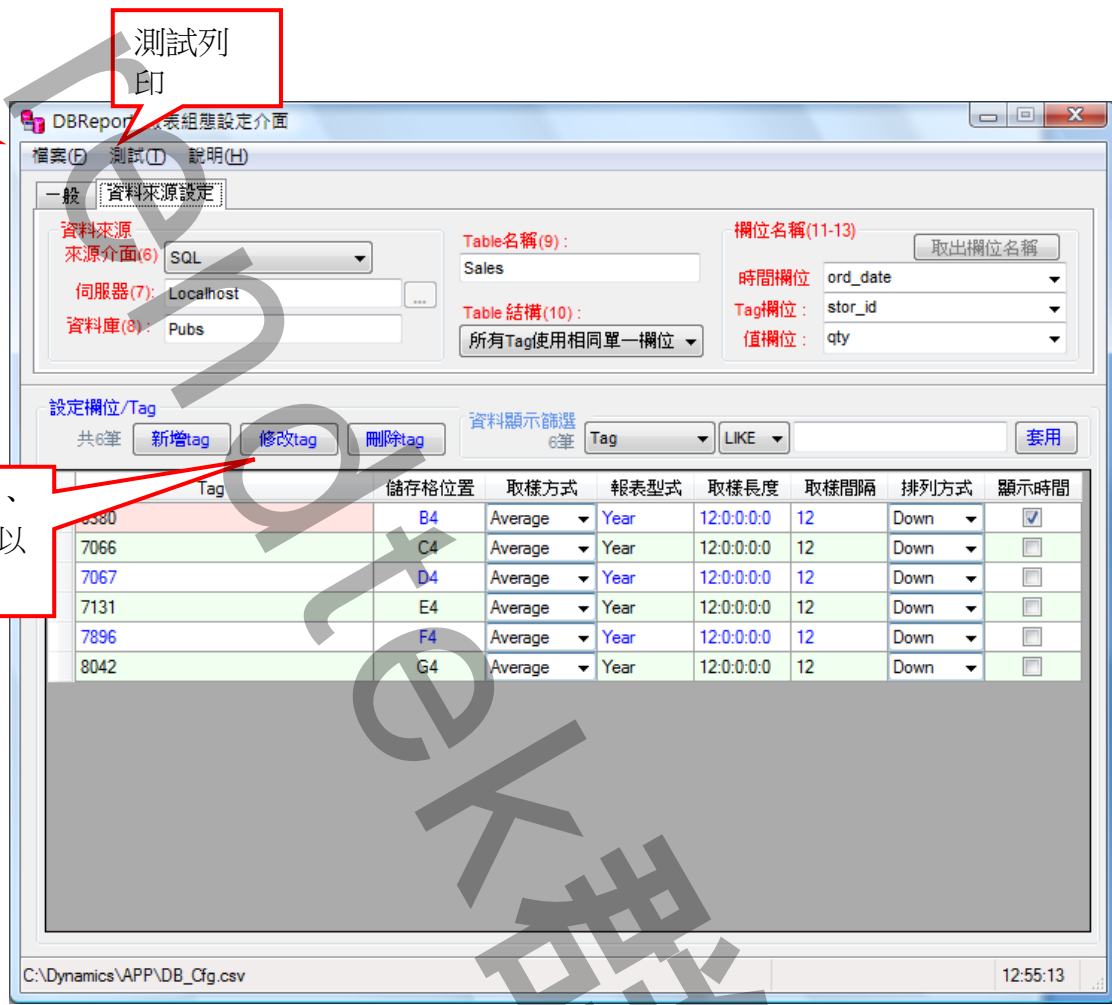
測試列印

DBRepor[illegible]表組態設定介面

檔案(F) 測試(T) 說明(H)

一般 資料來源設定

資料來源
來源介面(6) SQL
伺服器(7): Localhost
資料庫(8): Pubs

Table名稱(9):
Sales

Table 結構(10):
所有Tag使用相同單一欄位

欄位名稱(11-13)
取出欄位名稱
時間欄位 ord_date
Tag欄位: stor_id
值欄位: qty

設定欄位/Tag
共6筆 新增tag 修改tag 刪除tag

資料顯示篩選
6筆 Tag LIKE 套用

、
以

| Tag | 儲存格位置 | 取樣方式 | 報表型式 | 取樣長度 | 取樣間隔 | 排列方式 | 顯示時間 |
|---|---|---|---|---|---|---|---|
| 6380 | B4 | Average | Year | 12:0:0:0:0 | 12 | Down | ☑ |
| 7066 | C4 | Average | Year | 12:0:0:0:0 | 12 | Down | ☐ |
| 7067 | D4 | Average | Year | 12:0:0:0:0 | 12 | Down | ☐ |
| 7131 | E4 | Average | Year | 12:0:0:0:0 | 12 | Down | ☐ |
| 7896 | F4 | Average | Year | 12:0:0:0:0 | 12 | Down | ☐ |
| 8042 | G4 | Average | Year | 12:0:0:0:0 | 12 | Down | ☐ |

C:\Dynamics\APP\DB_Cfg.csv
12:55:13